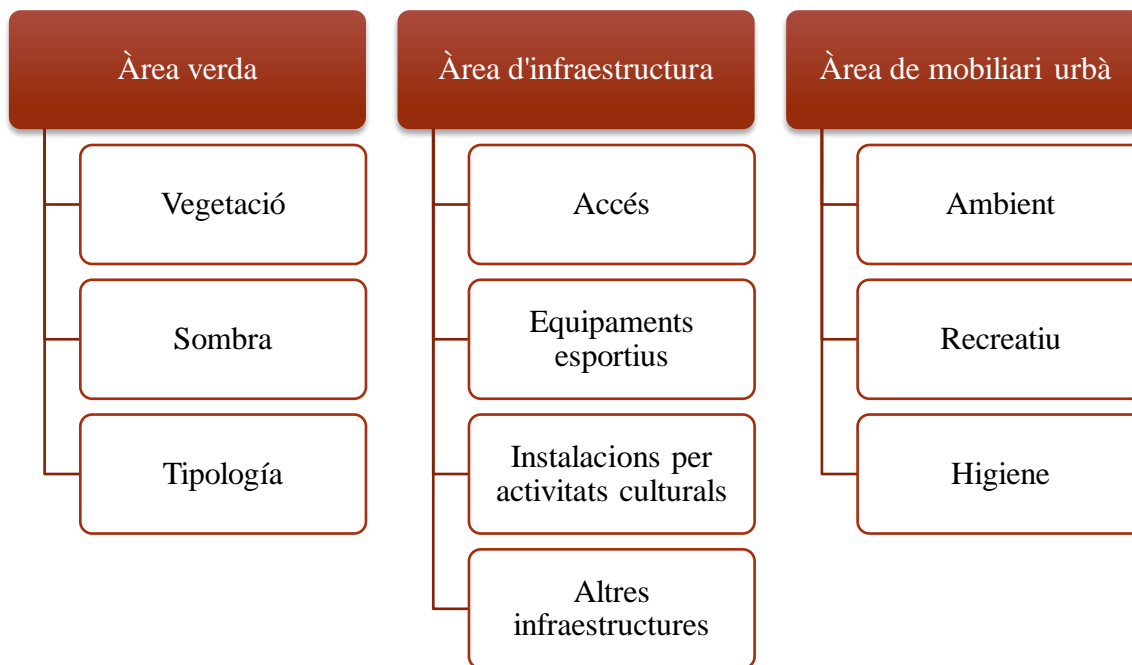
Àrea verda

Vegetació

Sombra

Tipología

Àrea d'infraestructura

Accés

Equipaments esportius

Instalacions per activitats culturals

Altres infraestructures

Àrea de mobiliari urbà

Ambient

Recreatiu

Higiene